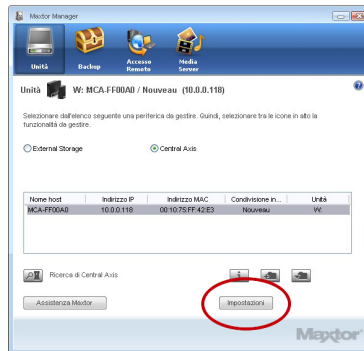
Maxtor Manager

Unità Backup Accesso Remoto Media Server

Unità W: MCA-FF00A0 / Nouveau (10.0.0.118)

Selezionare dall'elenco seguente una periferica da gestire. Quindi, selezionare tra le icone in alto la funzionalità da gestire.

External Storage Central Axis

| Nome host | Indirizzo IP | Indirizzo MAC | Condivisione in... | Unità |
|---|---|---|---|---|
| MCA-FF00A0 | 10.0.0.118 | 00:10:75:FF:42:E3 | Nouveau | W: |

Ricerca di Central Axis

Assistenza Maxtor

Impostazioni

Maxtor